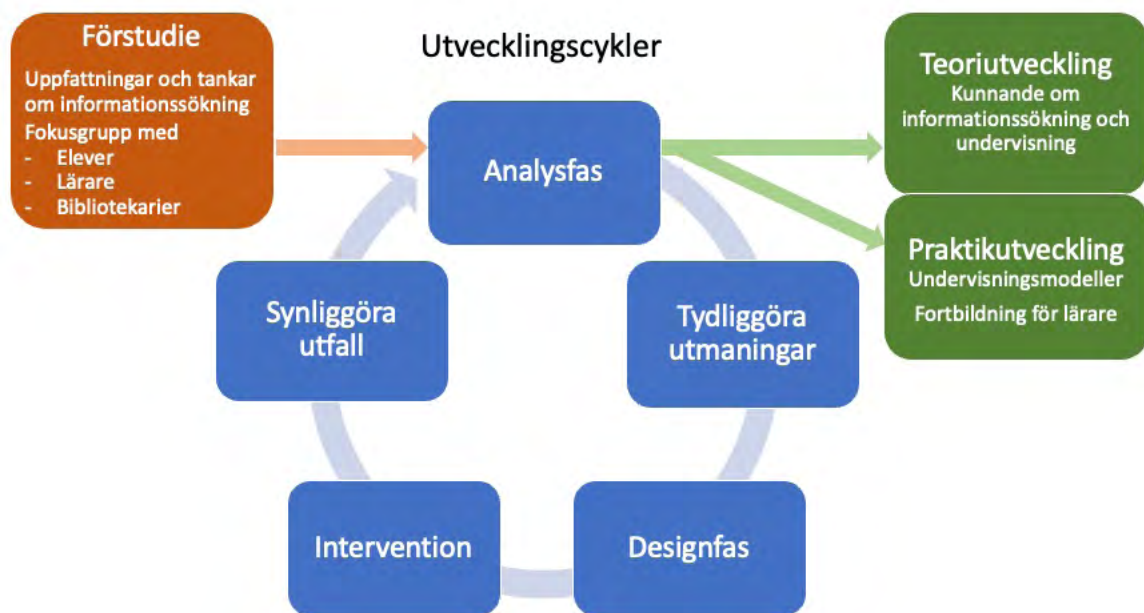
Förstudie

Uppfattningar och tankar om informationssökning

Fokusgrupp med
- Elever
- Lärare
- Bibliotekarier

Utvecklingscykler

Analysfas

Tydliggöra utmaningar

Designfas

Intervention

Synliggöra utfall

Teoriutveckling
Kunnande om informationssökning och undervisning

Praktikutveckling
Undervisningsmodeller
Fortbildning för lärare